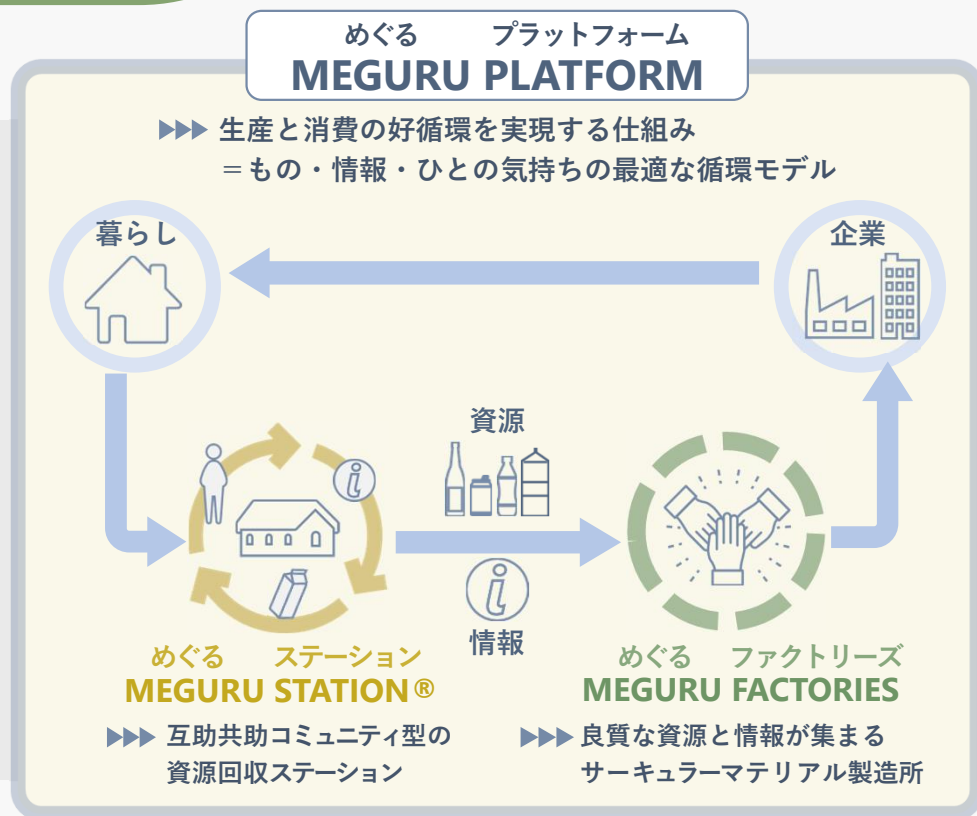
めぐる　プラットフォーム
MEGURU PLATFORM

▶▶▶ 生産と消費の好循環を実現する仕組み
＝もの・情報・ひとの気持ちの最適な循環モデル

暮らし

企業

資源

情報

めぐる　ステーション
MEGURU STATION®

▶▶▶ 互助共助コミュニティ型の資源回収ステーション

めぐる　ファクトリーズ
MEGURU FACTORIES

▶▶▶ 良質な資源と情報が集まるサーキュラーマテリアル製造所